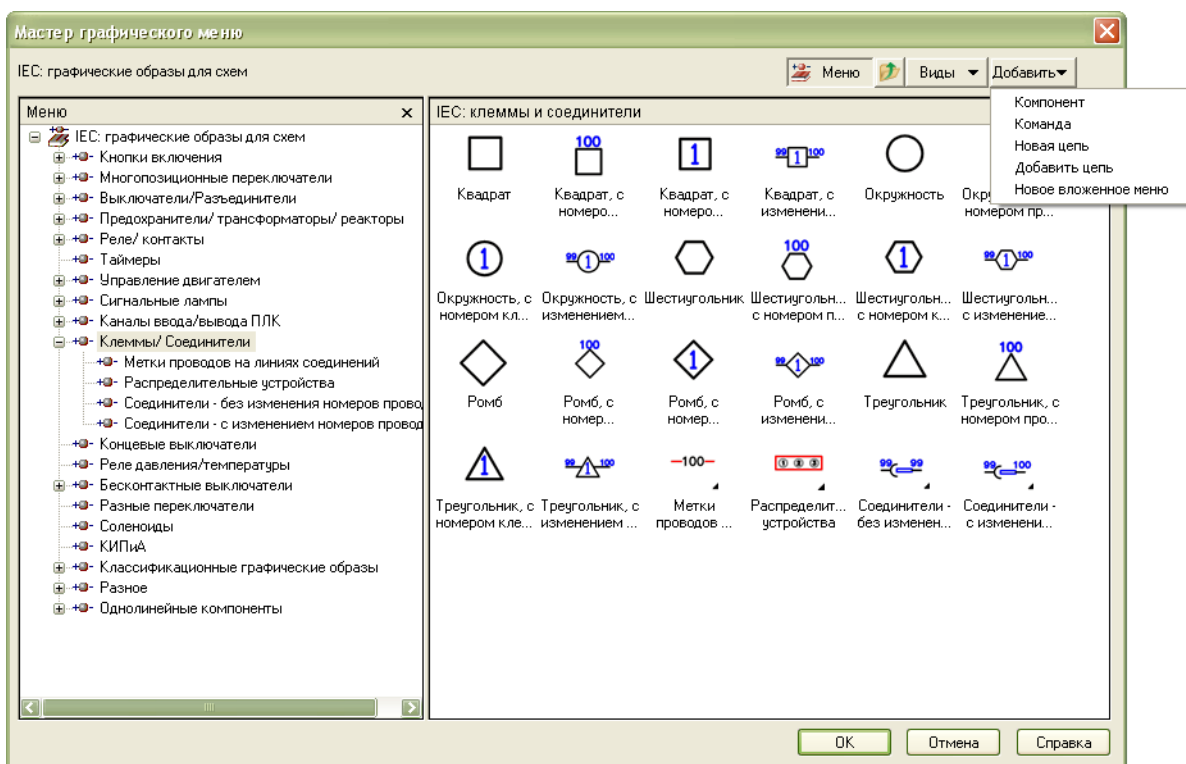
Мастер графического меню

IEC: графические образы для схем

Меню | Виды | Добавить

Компонент
Команда
Новая цепь
Добавить цепь
Новое вложенное меню

Меню ×

IEC: графические образы для схем
Кнопки включения
Многопозиционные переключатели
Выключатели/Разъединители
Предохранители/ трансформаторы/ реакторы
Реле/ контакты
Таймеры
Управление двигателем
Сигнальные лампы
Каналы ввода/вывода ПЛК
Клеммы/ Соединители
Метки проводов на линиях соединений
Распределительные устройства
Соединители - без изменения номеров провод
Соединители - с изменением номеров провод
Концевые выключатели
Реле давления/температуры
Бесконтактные выключатели
Разные переключатели
Соленоиды
КИПиА
Классификационные графические образы
Разное
Однолинейные компоненты

IEC: клеммы и соединители

100
1
99 1 100

Квадрат
Квадрат, с номеро...
Квадрат, с номеро...
Квадрат, с изменени...
Окружность
Окру... номером пр...

1
99 1 100
100
1
1
99 1 100

Окружность, с номером кл...
Окружность, с изменением...
Шестиугольник
Шестиугольн... с номером п...
Шестиугольн... с номером к...
Шестиугольн... с изменение...

100
1
99 1 100
100

Ромб
Ромб, с номер...
Ромб, с номер...
Ромб, с изменени...
Треугольник
Треугольник, с номером про...

1
99 1 100
—100—
99 99
99 100

Треугольник, с номером кле...
Треугольник, с изменением ...
Метки проводов ...
Распределит... устройства
Соединители - без изменен...
Соединители - с изменени...

OK
Отмена
Справка